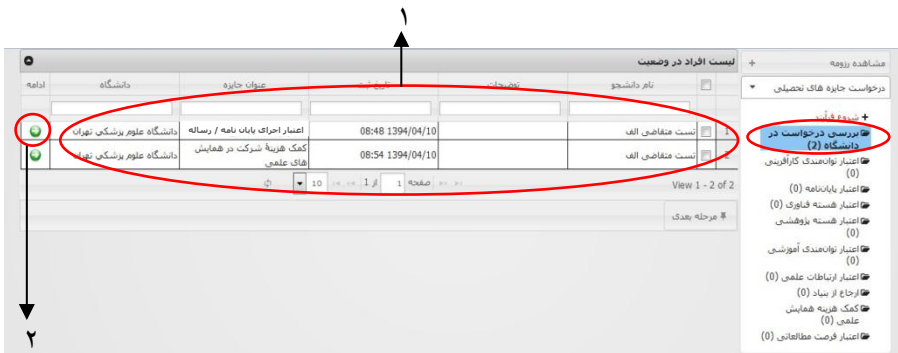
۱

مشاهده رزومه +
درخواست جایزه های تحصیلی
+ شروع فرآیند
بررسی درخواست در دانشگاه (2)
اعتبار توانمندی کارآفرینی (0)
اعتبار پایان‌نامه (0)
اعتبار هسته فناوری (0)
اعتبار هسته پژوهشی (0)
اعتبار توانمندی آموزشی (0)
اعتبار ارتباطات علمی (0)
ارجاع از بنیاد (0)
کمک هزینه همایش علمی (0)
اعتبار فرصت مطالعاتی (0)

لیست افراد در وضعیت

| | | نام دانشجو | توضیحات | تاریخ ثبت | عنوان جایزه | دانشگاه | ادامه |
|---|---|---|---|---|---|---|---|
| 1 | | تست متقاضی الف | | 1394/04/10 08:48 | اعتبار اجرای پایان نامه / رساله | دانشگاه علوم پزشکی تهران | |
| 2 | | تست متقاضی الف | | 1394/04/10 08:54 | کمک هزینهٔ شرکت در همایش های علمی | دانشگاه علوم پزشکی تهران | |

View 1 - 2 of 2
صفحه 1 از 1 10

مرحله بعدی

۲